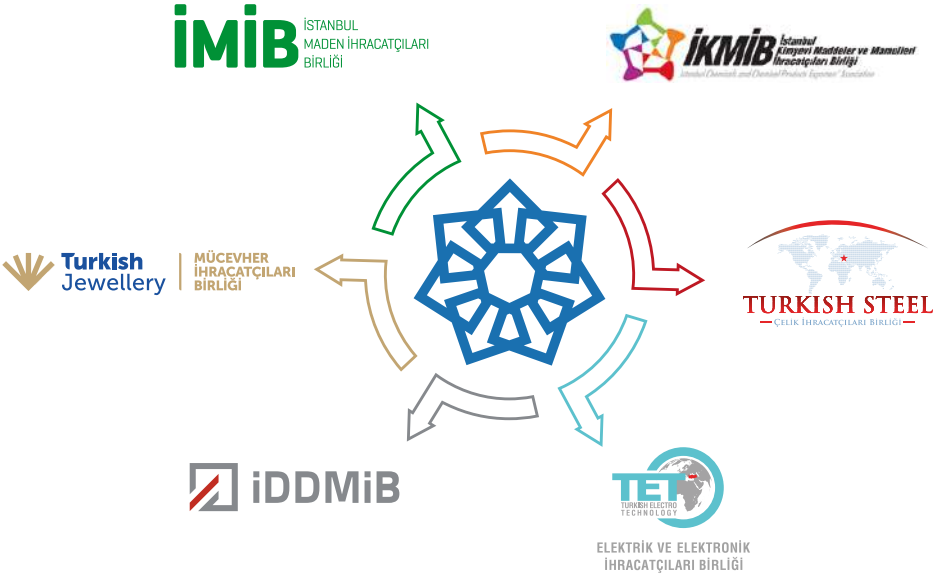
İMİB İSTANBUL MADEN İHRACATÇILARI BİRLİĞİ

İKMİB İstanbul Kimyevi Maddeler ve Mamulleri İhracatçıları Birliği
Istanbul Chemicals and Chemical Products Exporters' Association

Turkish Jewellery MÜCEVHER İHRACATÇILARI BİRLİĞİ

TURKISH STEEL
ÇELİK İHRACATÇILARI BİRLİĞİ

İDDMİB

TET TURKISH ELECTRO TECHNOLOGY
ELEKTRİK VE ELEKTRONİK İHRACATÇILARI BİRLİĞİ